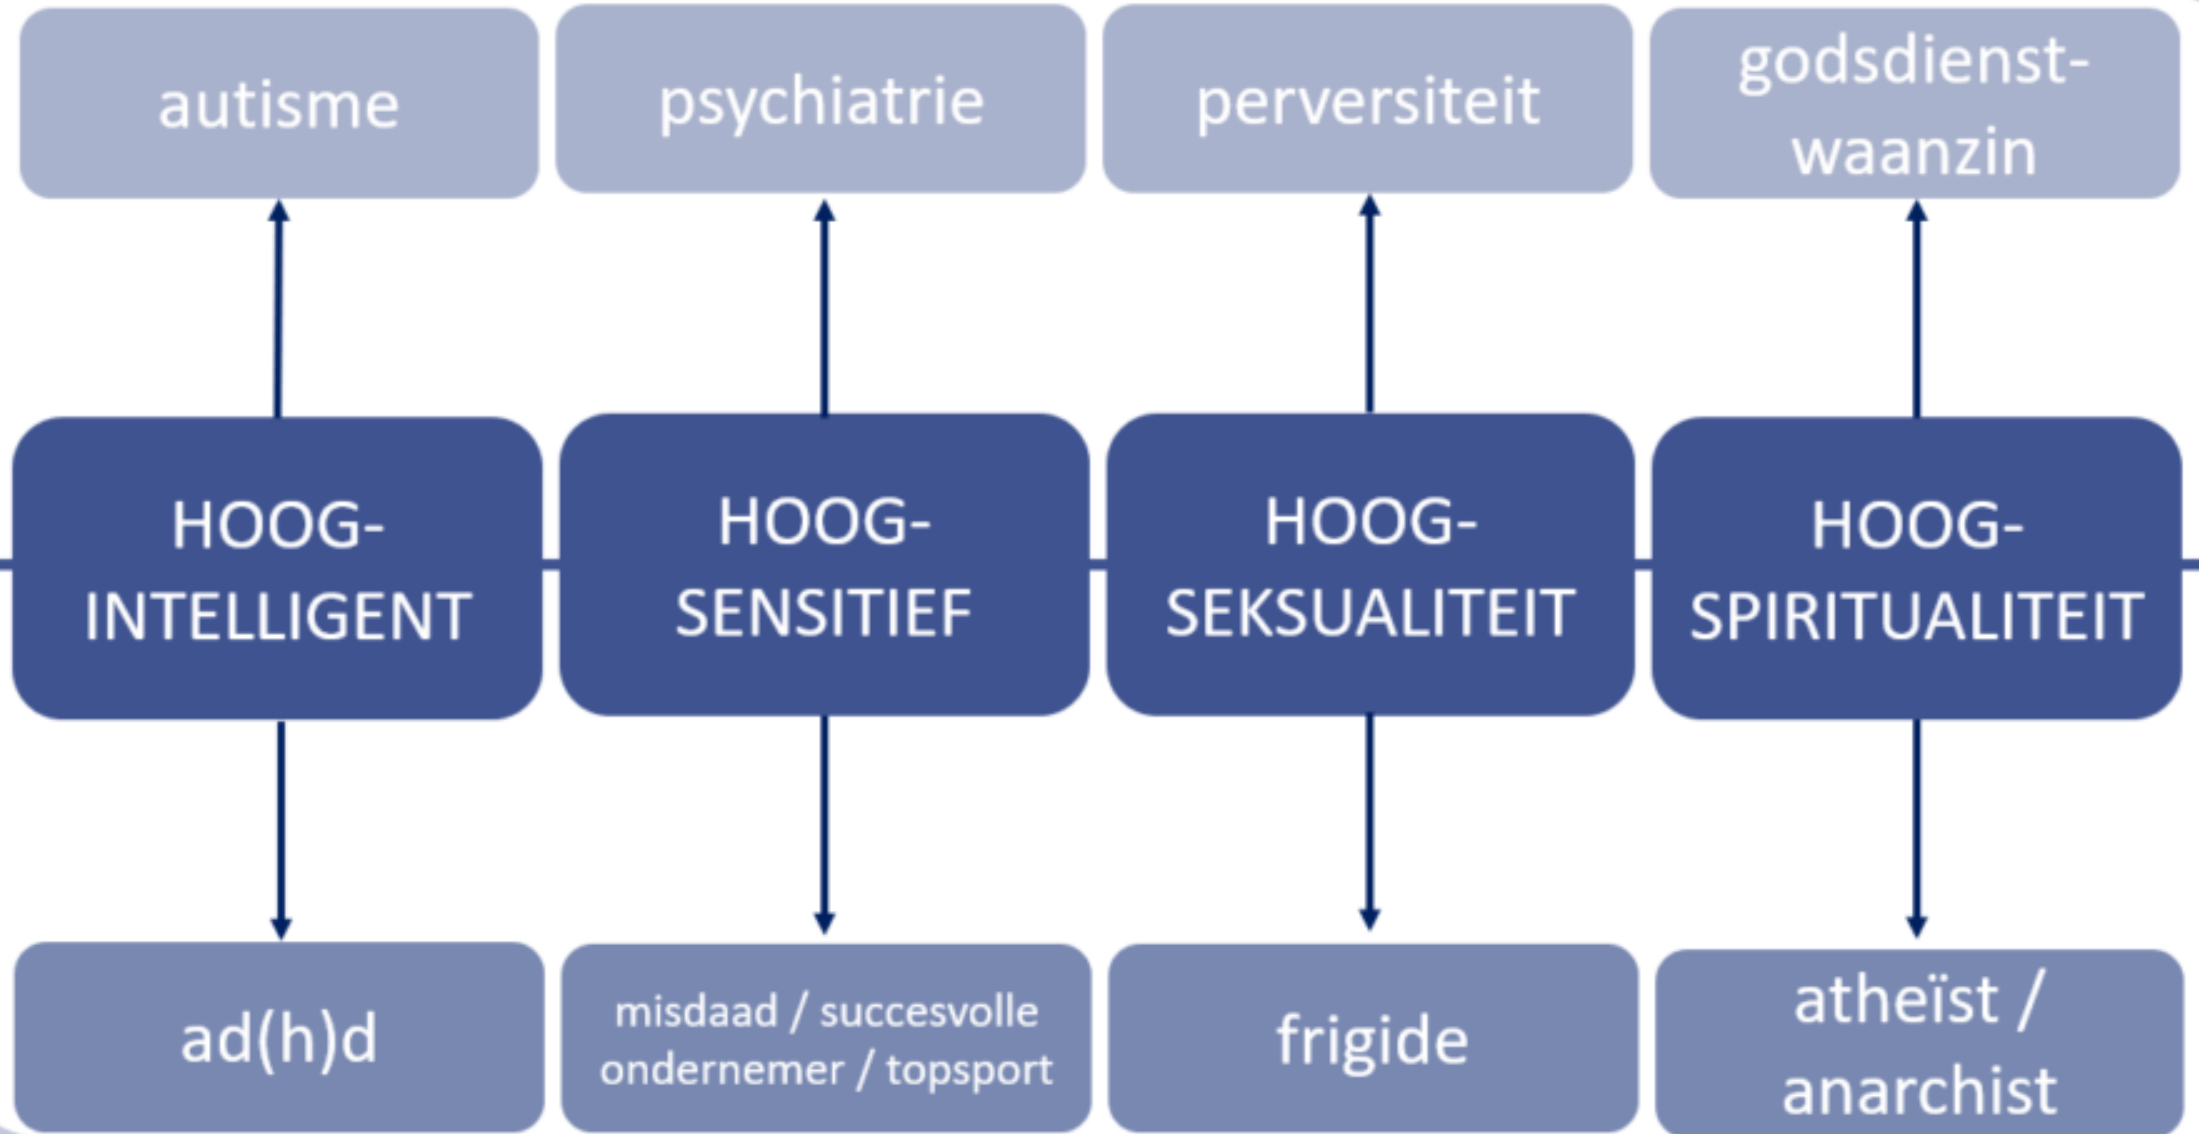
autisme

psychiatrie

perversiteit

godsdienstwaanzin

HOOG-INTELLIGENT

HOOG-SENSITIEF

HOOG-SEKSUALITEIT

HOOG-SPIRITUALITEIT

ad(h)d

misdaad / succesvolle ondernemer / topsport

frigide

atheïst / anarchist